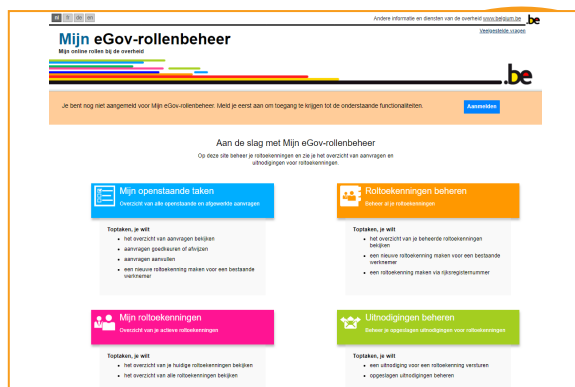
nl fr de en

Andere informatie en diensten van de overheid www.belgium.be .be

Veelgestelde vragen

Mijn eGov-rollenbeheer
Mijn online rollen bij de overheid

.be

Je bent nog niet aangemeld voor Mijn eGov-rollenbeheer. Meld je eerst aan om toegang te krijgen tot de onderstaande functionaliteiten.

Aanmelden

Aan de slag met Mijn eGov-rollenbeheer

Op deze site beheer je roltoekenningen en zie je het overzicht van aanvragen en uitnodigingen voor roltoekenningen.

Mijn openstaande taken
Overzicht van alle openstaande en afgewerkte aanvragen

Toptaken, je wilt
- het overzicht van aanvragen bekijken
- aanvragen goedkeuren of afwijzen
- aanvragen aanvullen
- een nieuwe roltoekenning maken voor een bestaande werknemer

Roltoekenningen beheren
Beheer al je roltoekenningen

Toptaken, je wilt
- het overzicht van je beheerde roltoekenningen bekijken
- een nieuwe roltoekenning maken voor een bestaande werknemer
- een roltoekenning maken via rijksregisternummer

Mijn roltoekenningen
Overzicht van je actieve roltoekenningen

Toptaken, je wilt
- het overzicht van je huidige roltoekenningen bekijken
- het overzicht van alle roltoekenningen bekijken

Uitnodigingen beheren
Beheer je openstaande uitnodigingen voor roltoekenningen

Toptaken, je wilt
- een uitnodiging voor een roltoekenning versturen
- openstaande uitnodigingen beheren